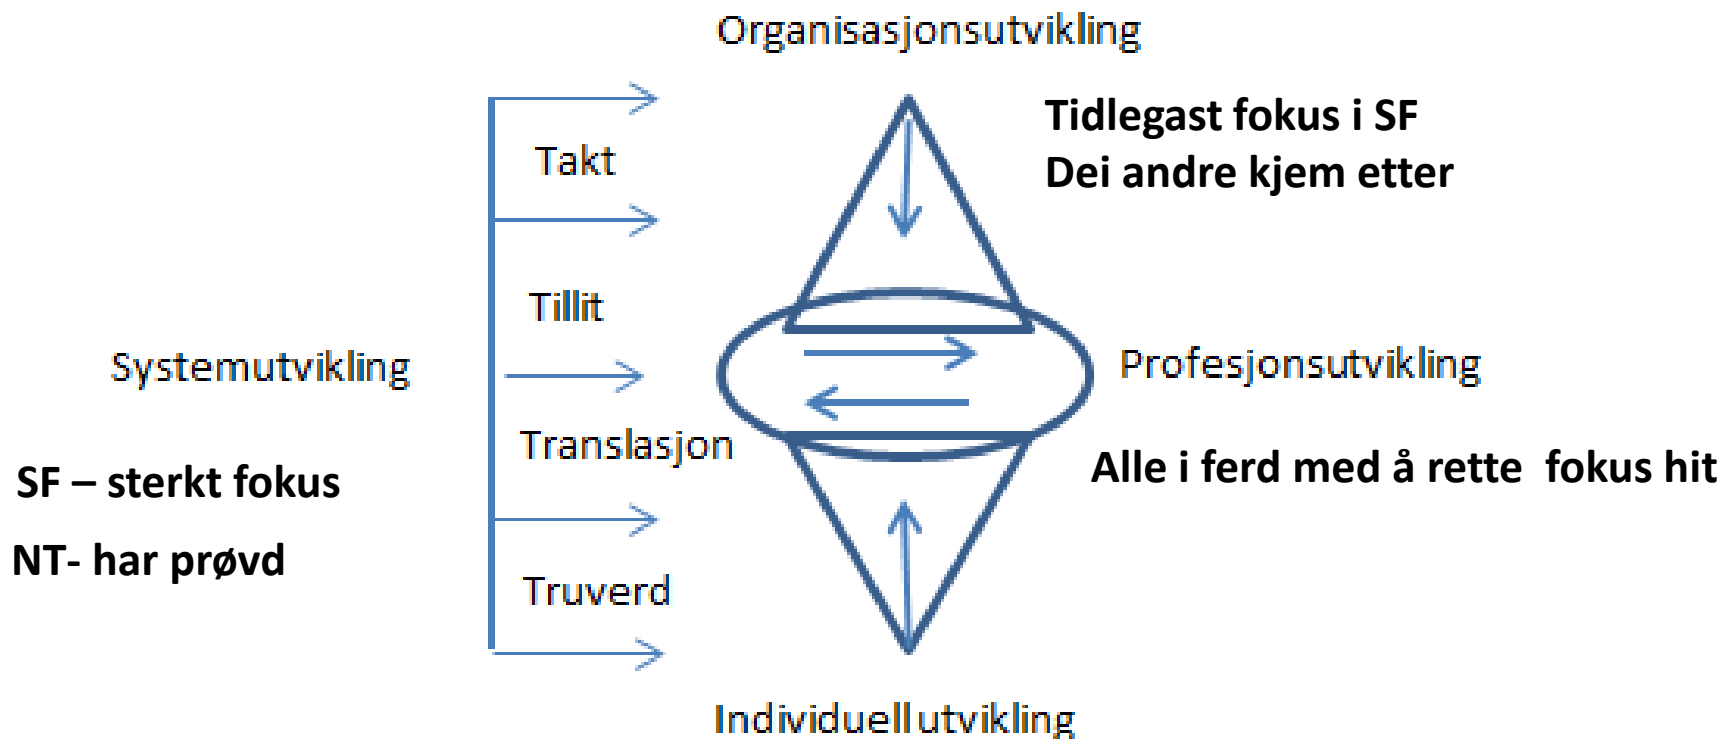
Organisasjonsutvikling

Tidlegast fokus i SF
Dei andre kjem etter

Takt

Tillit

Systemutvikling

Profesjonsutvikling

Translasjon

Alle i ferd med å rette fokus hit

SF – sterkt fokus

NT- har prøvd

Truverd

Individuellutvikling